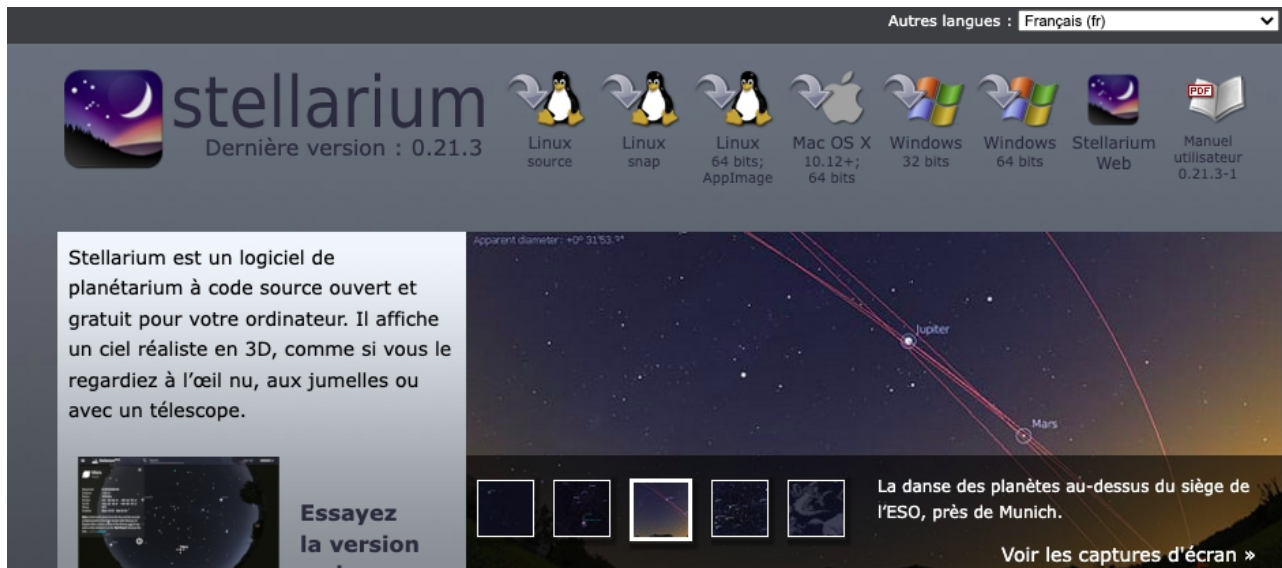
Autres langues : Français (fr)

stellarium
Dernière version : 0.21.3

Linux source

Linux snap

Linux 64 bits; AppImage

Mac OS X 10.12+; 64 bits

Windows 32 bits

Windows 64 bits

Stellarium Web

PDF

Manuel utilisateur 0.21.3-1

Stellarium est un logiciel de planétarium à code source ouvert et gratuit pour votre ordinateur. Il affiche un ciel réaliste en 3D, comme si vous le regardiez à l'œil nu, aux jumelles ou avec un télescope.

Apparent diameter: +0° 31'53.1"

Jupiter

Mars

Essayez la version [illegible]

La danse des planètes au-dessus du siège de l'ESO, près de Munich.

Voir les captures d'écran »